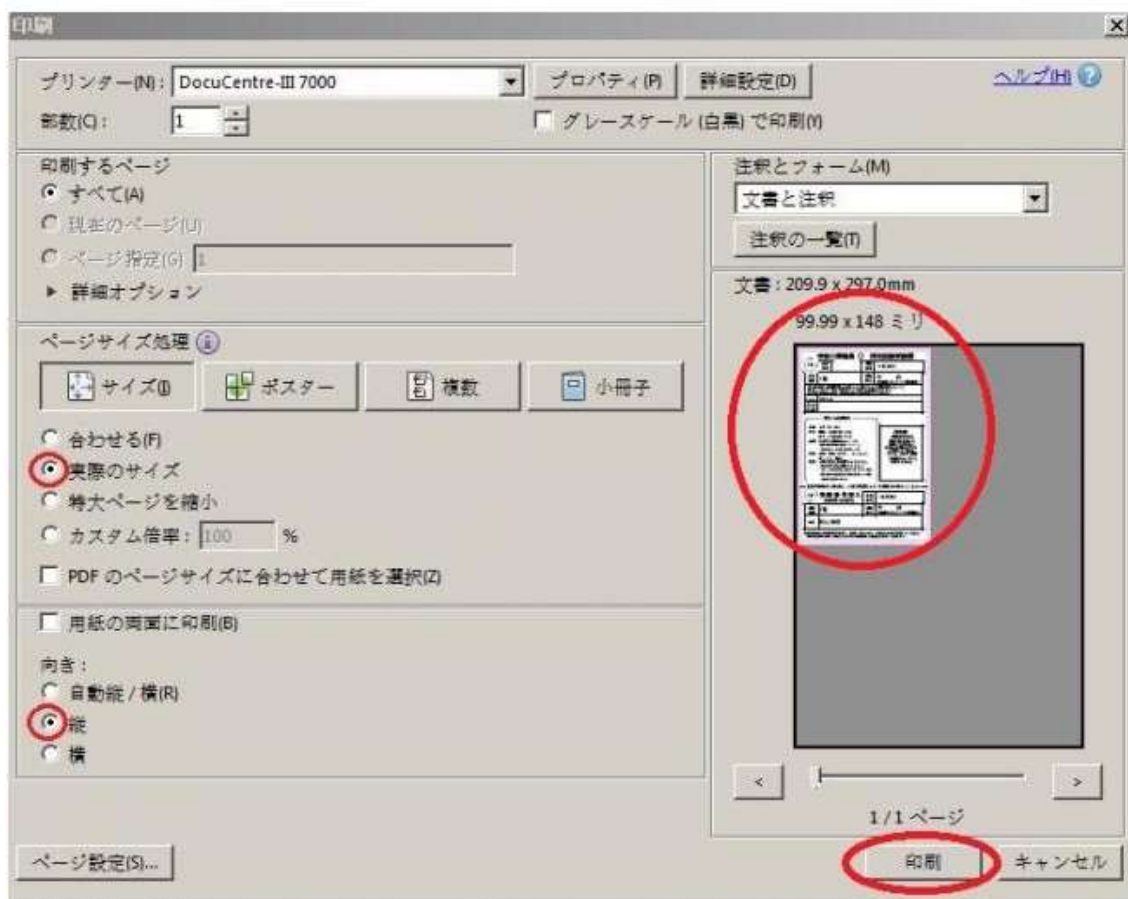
印刷

×

プリンター(N): DocuCentre-III 7000

プロパティ(P)

詳細設定(D)

ヘルプ(H)

部数(C): 1

グレースケール(白黒)で印刷(Y)

印刷するページ

すべて(A)

現在のページ(U)

ページ指定(G) 1

▸ 詳細オプション

注釈とフォーム(M)

文書と注釈

注釈の一覧(T)

文書: 209.9 x 297.0mm

99.99 x 148 ミリ

ページサイズ処理

サイズ(I)

ポスター

複数

小冊子

合わせる(F)

実際のサイズ

特大ページを縮小

カスタム倍率: 100 %

PDF のページサイズに合わせて用紙を選択(Z)

用紙の両面に印刷(B)

向き:

自動縦 / 横(R)

縦

横

<

>

1/1 ページ

ページ設定(S)...

印刷

キャンセル